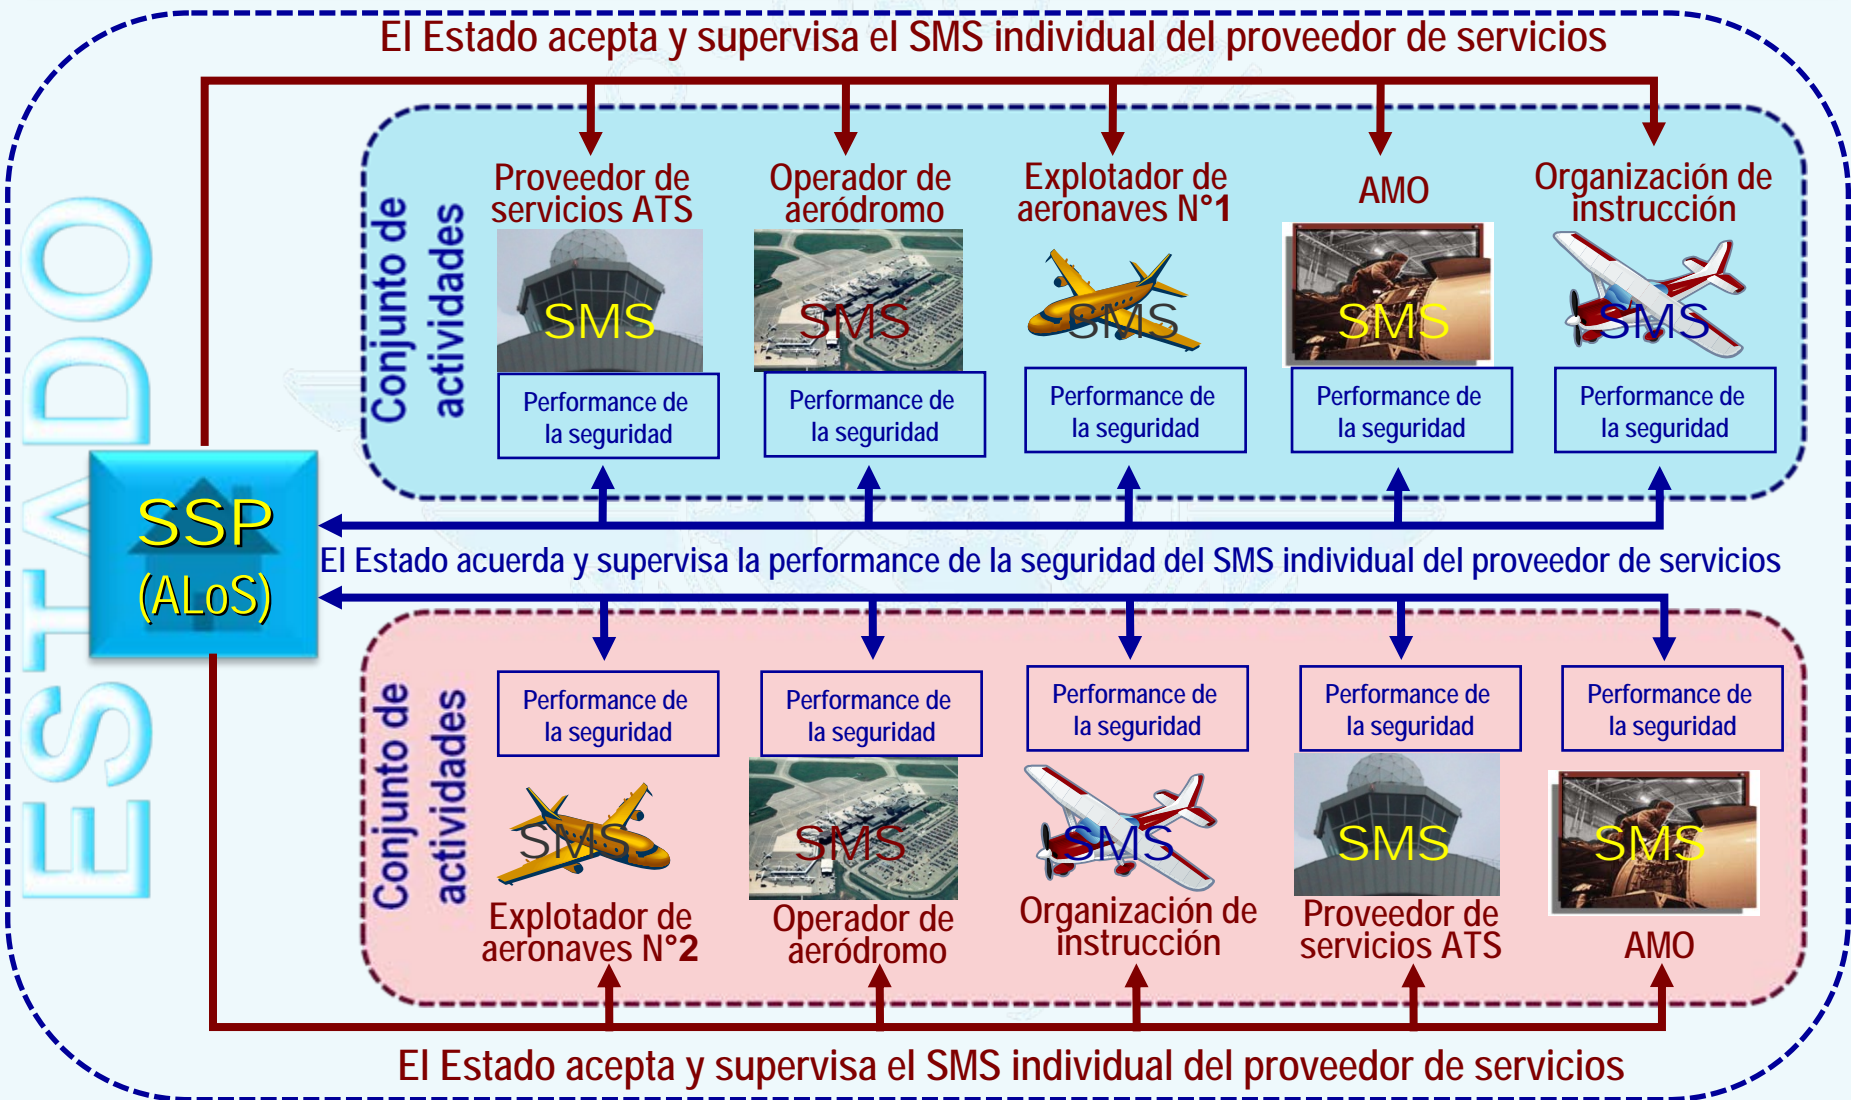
El Estado acepta y supervisa el SMS individual del proveedor de servicios

ESTADO

Conjunto de actividades

Proveedor de servicios ATS
SMS
Performance de la seguridad

Operador de aeródromo
SMS
Performance de la seguridad

Explotador de aeronaves N°1
SMS
Performance de la seguridad

AMO
SMS
Performance de la seguridad

Organización de instrucción
SMS
Performance de la seguridad

SSP
(ALoS)

El Estado acuerda y supervisa la performance de la seguridad del SMS individual del proveedor de servicios

Conjunto de actividades

Performance de la seguridad
SMS
Explotador de aeronaves N°2

Performance de la seguridad
SMS
Operador de aeródromo

Performance de la seguridad
SMS
Organización de instrucción

Performance de la seguridad
SMS
Proveedor de servicios ATS

Performance de la seguridad
SMS
AMO

El Estado acepta y supervisa el SMS individual del proveedor de servicios